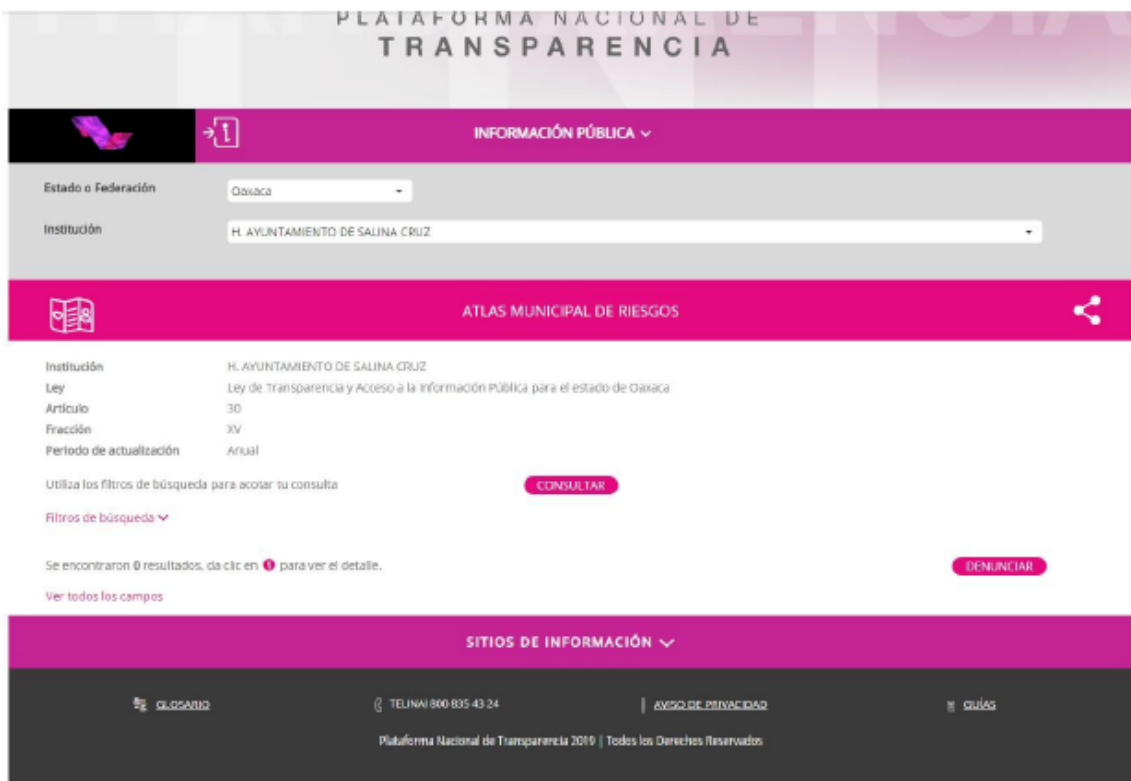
PLATAFORMA NACIONAL DE
TRANSPARENCIA

INFORMACIÓN PÚBLICA

Estado o Federación Oaxaca

Institución H. AYUNTAMIENTO DE SALINA CRUZ

ATLAS MUNICIPAL DE RIESGOS

Institución H. AYUNTAMIENTO DE SALINA CRUZ
Ley Ley de Transparencia y Acceso a la Información Pública para el estado de Oaxaca
Artículo 30
Fracción XV
Periodo de actualización Anual

Utiliza los filtros de búsqueda para acotar tu consulta CONSULTAR

Filtros de búsqueda

Se encontraron 0 resultados, da clic en para ver el detalle. DENUNCIAR

Ver todos los campos

SITIOS DE INFORMACIÓN

GLOSARIO TELINAI 800 835 43 24 AVISO DE PRIVACIDAD GUÍAS

Plataforma Nacional de Transparencia 2019 | Todos los Derechos Reservados